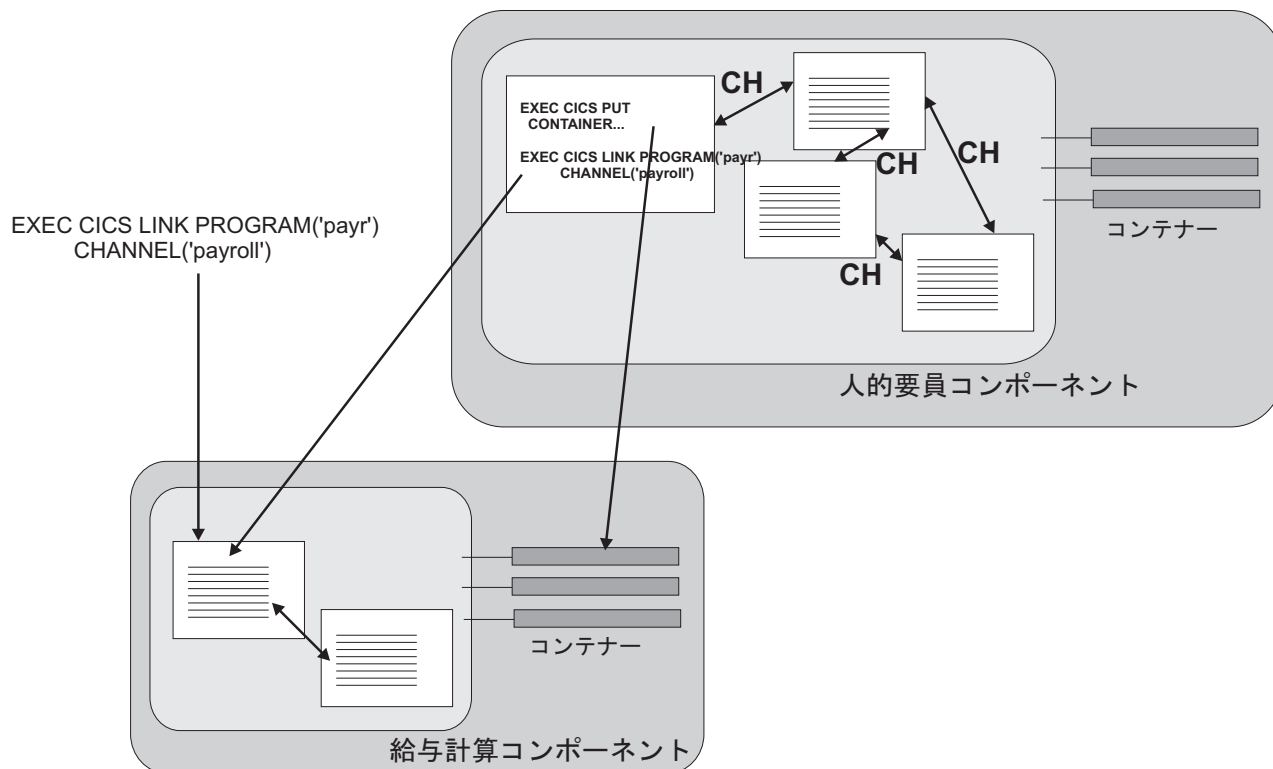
EXEC CICS PUT CONTAINER...

EXEC CICS LINK PROGRAM('payr') CHANNEL('payroll')

CH

CH

CH

CH

コンテナー

人的要員コンポーネント

EXEC CICS LINK PROGRAM('payr') CHANNEL('payroll')

コンテナー

給与計算コンポーネント